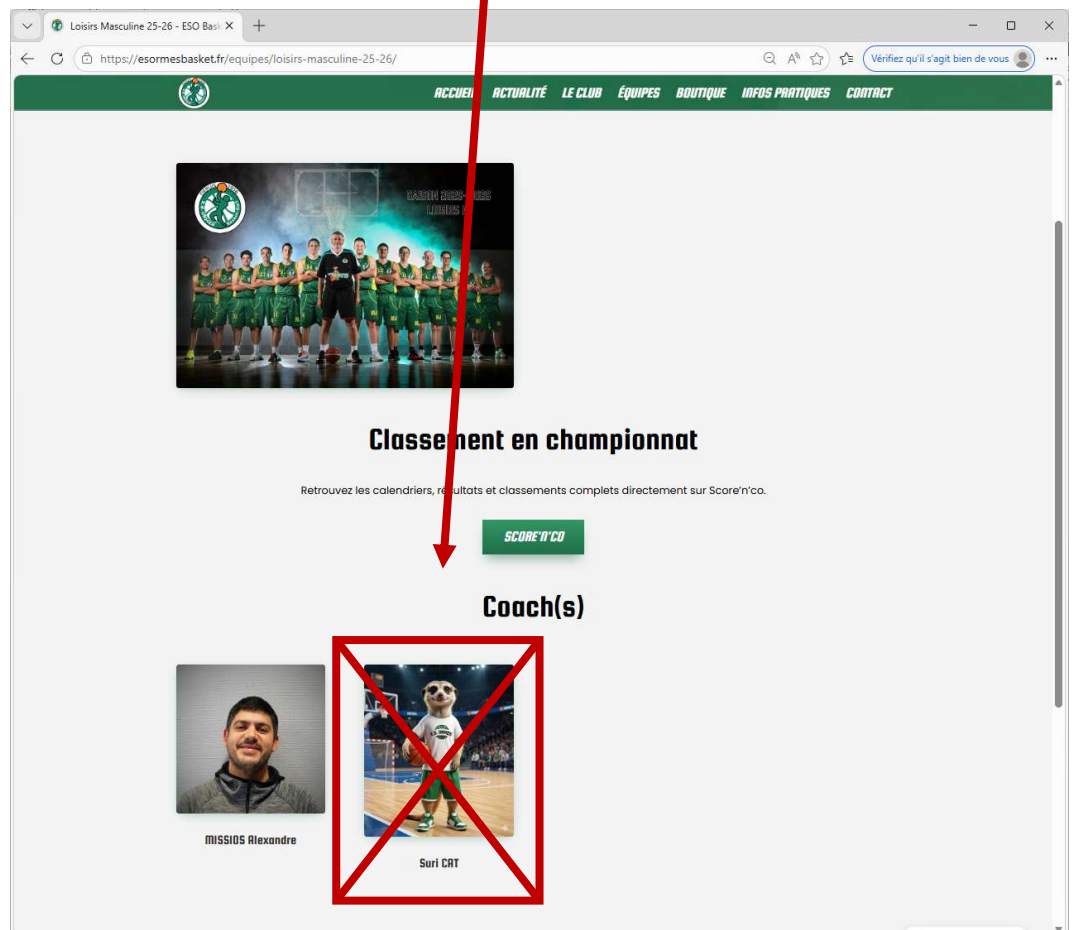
Loisirs Masculine 25-26 - ESO Bask

https://esormesbasket.fr/equipes/loisirs-masculine-25-26/

Vérifiez qu'il s'agit bien de vous

ACCUEIL ACTUALITÉ LE CLUB ÉQUIPES BOUTIQUE INFOS PRATIQUES CONTACT

SAISON 2025-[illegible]
LOISIRS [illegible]

Classement en championnat

Retrouvez les calendriers, résultats et classements complets directement sur Score'n'co.

SCORE'N'CO

Coach(s)

MISSIOS Alexandre

Suri CAT